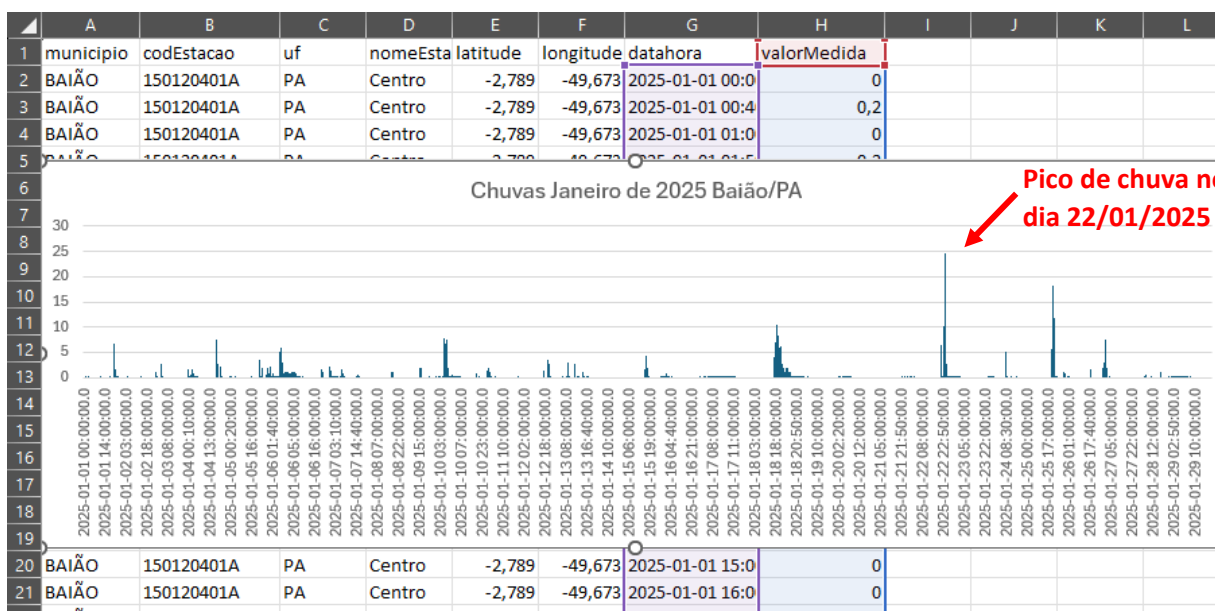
|  | A | B | C | D | E | F | G | H | I | J | K | L |
|---|---|---|---|---|---|---|---|---|---|---|---|---|
| 1 | municipio | codEstacao | uf | nomeEsta | latitude | longitude | datahora | valorMedida |  |  |  |  |
| 2 | BAIÃO | 150120401A | PA | Centro | -2,789 | -49,673 | 2025-01-01 00:0 | 0 |  |  |  |  |
| 3 | BAIÃO | 150120401A | PA | Centro | -2,789 | -49,673 | 2025-01-01 00:4 | 0,2 |  |  |  |  |
| 4 | BAIÃO | 150120401A | PA | Centro | -2,789 | -49,673 | 2025-01-01 01:0 | 0 |  |  |  |  |
| 5 | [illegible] | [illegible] | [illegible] | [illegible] | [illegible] | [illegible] | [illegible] | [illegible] |  |  |  |  |

6 7 8 9 10 11 12 13 14 15 16 17 18 19

Chuvas Janeiro de 2025 Baião/PA

Pico de chuva no dia 22/01/2025

30
25
20
15
10
5
0

2025-01-01 00:00:00.0
2025-01-01 14:00:00.0
2025-01-02 03:00:00.0
2025-01-02 18:00:00.0
2025-01-03 08:00:00.0
2025-01-03 21:50:00.0
2025-01-04 10:00:00.0
2025-01-04 13:00:00.0
2025-01-05 00:20:00.0
2025-01-05 16:00:00.0
2025-01-06 01:40:00.0
2025-01-06 05:00:00.0
2025-01-07 03:10:00.0
2025-01-07 14:00:00.0
2025-01-08 07:00:00.0
2025-01-08 22:00:00.0
2025-01-09 15:00:00.0
2025-01-10 07:00:00.0
2025-01-10 23:00:00.0
2025-01-11 10:00:00.0
2025-01-12 02:00:00.0
2025-01-12 18:00:00.0
2025-01-13 08:00:00.0
2025-01-13 16:40:00.0
2025-01-14 10:00:00.0
2025-01-15 06:00:00.0
2025-01-15 19:00:00.0
2025-01-16 04:40:00.0
2025-01-16 21:00:00.0
2025-01-17 08:00:00.0
2025-01-17 11:00:00.0
2025-01-18 03:00:00.0
2025-01-18 18:00:00.0
2025-01-18 20:50:00.0
2025-01-19 10:00:00.0
2025-01-20 02:20:00.0
2025-01-20 12:00:00.0
2025-01-21 05:00:00.0
2025-01-21 21:50:00.0
2025-01-22 08:00:00.0
2025-01-22 22:50:00.0
2025-01-23 05:00:00.0
2025-01-23 22:00:00.0
2025-01-24 08:30:00.0
2025-01-25 00:00:00.0
2025-01-25 17:00:00.0
2025-01-26 01:00:00.0
2025-01-26 17:40:00.0
2025-01-27 05:00:00.0
2025-01-27 22:00:00.0
2025-01-28 12:00:00.0
2025-01-29 02:50:00.0
2025-01-29 10:00:00.0

| 20 | BAIÃO | 150120401A | PA | Centro | -2,789 | -49,673 | 2025-01-01 15:0 | 0 |
|---|---|---|---|---|---|---|---|---|
| 21 | BAIÃO | 150120401A | PA | Centro | -2,789 | -49,673 | 2025-01-01 16:0 | 0 |